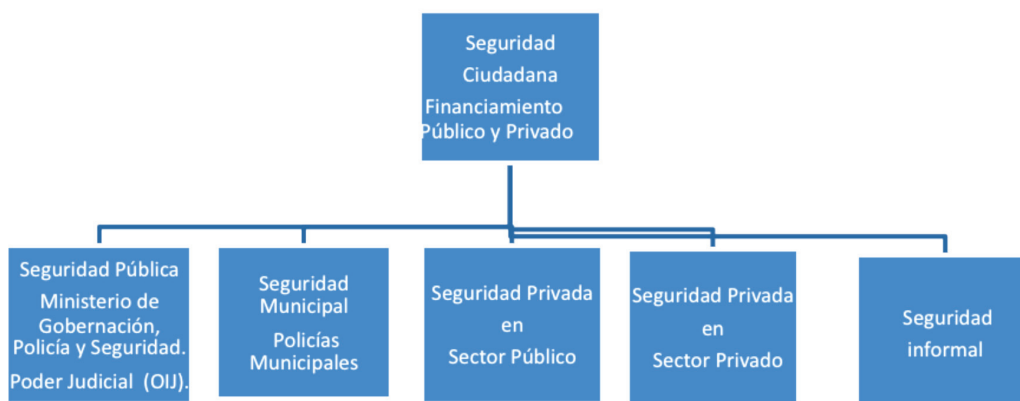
Seguridad Ciudadana
Financiamiento Público y Privado

Seguridad Pública
Ministerio de Gobernación, Policía y Seguridad.
Poder Judicial (OIJ).

Seguridad Municipal
Policías Municipales

Seguridad Privada en Sector Público

Seguridad Privada en Sector Privado

Seguridad informal